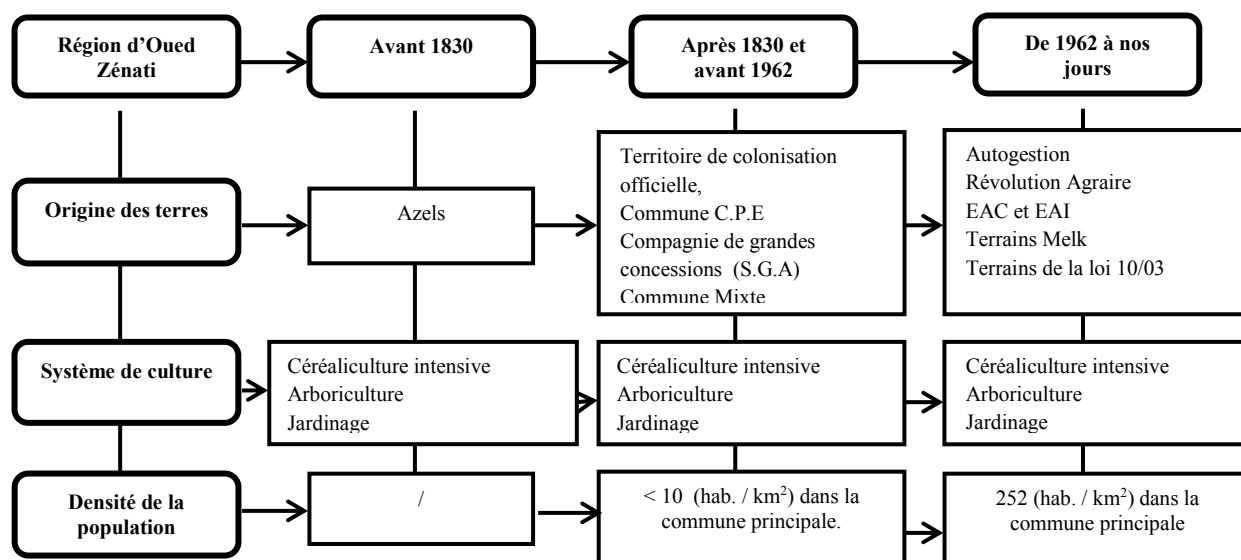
Région d'Oued Zénati

Avant 1830

Après 1830 et avant 1962

De 1962 à nos jours

Origine des terres

Azels

Territoire de colonisation officielle,
Commune C.P.E
Compagnie de grandes concessions (S.G.A)
Commune Mixte

Autogestion
Révolution Agraire
EAC et EAI
Terrains Melk
Terrains de la loi 10/03

Système de culture

Céréaliculture intensive
Arboriculture
Jardinage

Céréaliculture intensive
Arboriculture
Jardinage

Céréaliculture intensive
Arboriculture
Jardinage

Densité de la population

/

< 10 (hab. / km$^2$) dans la commune principale.

252 (hab. / km$^2$) dans la commune principale